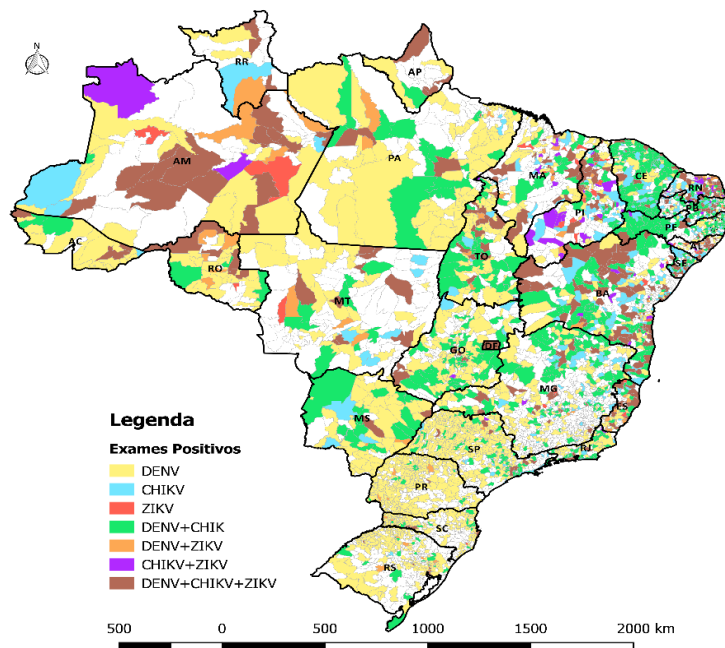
N

RR

AP

AM

PA

MA

CE

RN

PB

PI

PE

AL

SE

AC

TO

RO

BA

MT

DF

GO

MG

ES

MS

SP

RJ

PR

SC

RS

Legenda

Exames Positivos

DENV

CHIKV

ZIKV

DENV+CHIK

DENV+ZIKV

CHIKV+ZIKV

DENV+CHIKV+ZIKV

500 0 500 1000 1500 2000 km